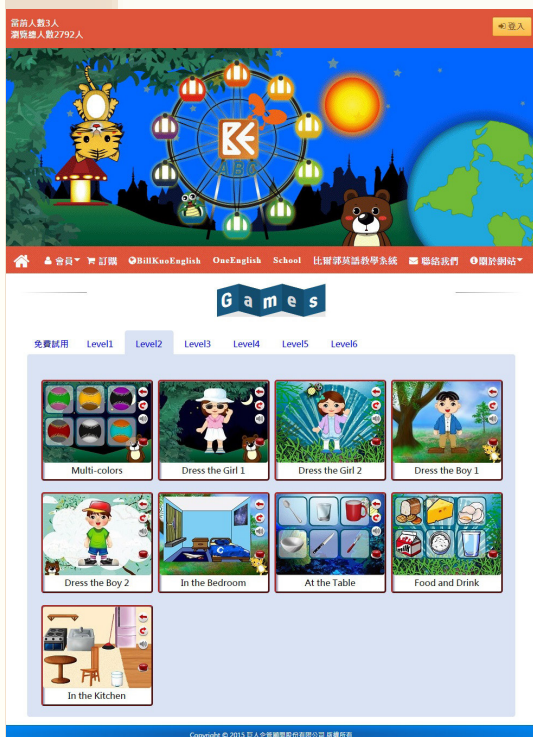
當前人數3人
瀏覽總人數2792人

登入

會員 訂購 BillKuoEnglish OneEnglish School 比爾郭英語教學系統 聯絡我們 關於網站

Games

免費試用 Level1 Level2 Level3 Level4 Level5 Level6

Multi-colors
Dress the Girl 1
Dress the Girl 2
Dress the Boy 1
Dress the Boy 2
In the Bedroom
At the Table
Food and Drink
In the Kitchen

Copyright © 2015 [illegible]